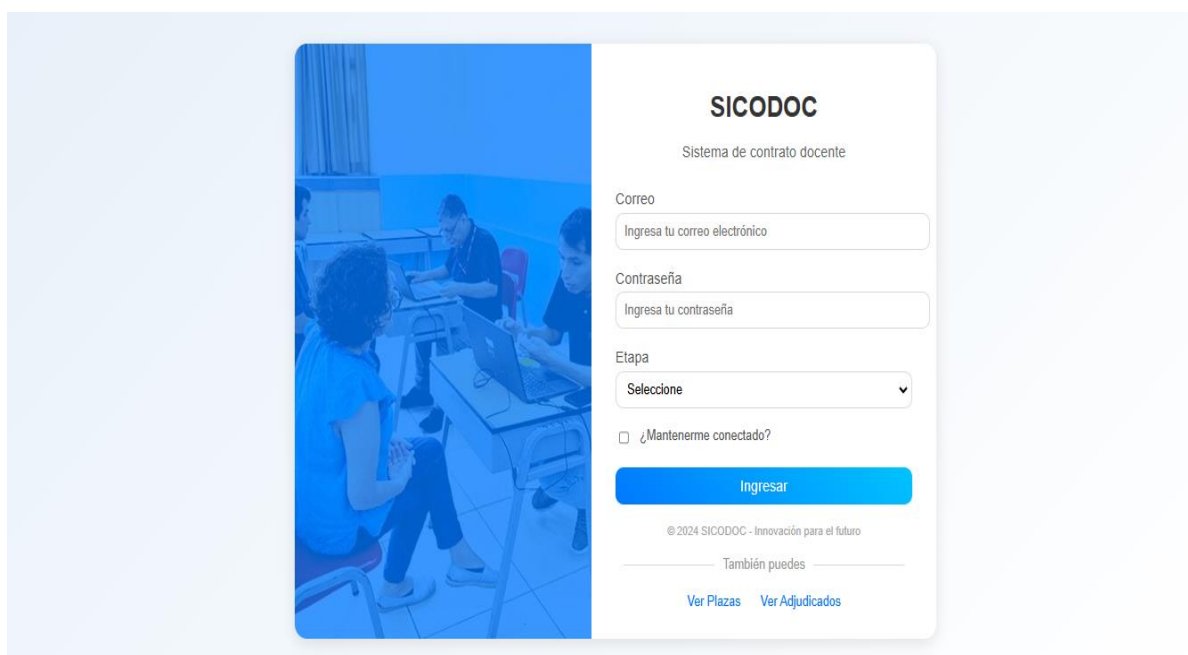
SICODOC

Sistema de contrato docente

Correo

Ingresa tu correo electrónico

Contraseña

Ingresa tu contraseña

Etapa

Seleccione

¿Mantenerme conectado?

Ingresar

© 2024 SICODOC - Innovación para el futuro

También puedes

Ver Plazas Ver Adjudicados